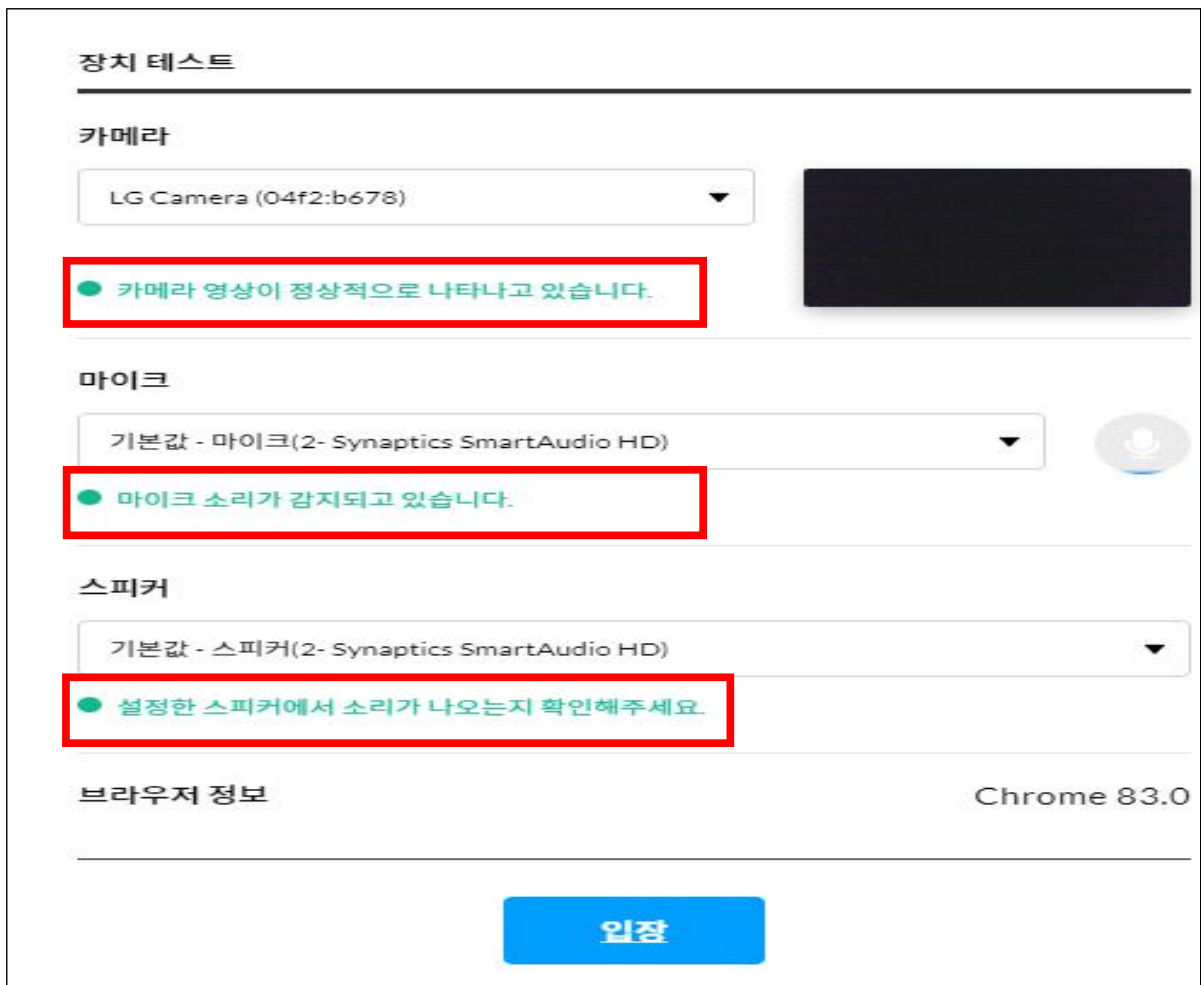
장치 테스트

카메라

LG Camera (04f2:b678)

카메라 영상이 정상적으로 나타나고 있습니다.

마이크

기본값 - 마이크(2- Synaptics SmartAudio HD)

마이크 소리가 감지되고 있습니다.

스피커

기본값 - 스피커(2- Synaptics SmartAudio HD)

설정한 스피커에서 소리가 나오는지 확인해주세요.

브라우저 정보

Chrome 83.0

입장